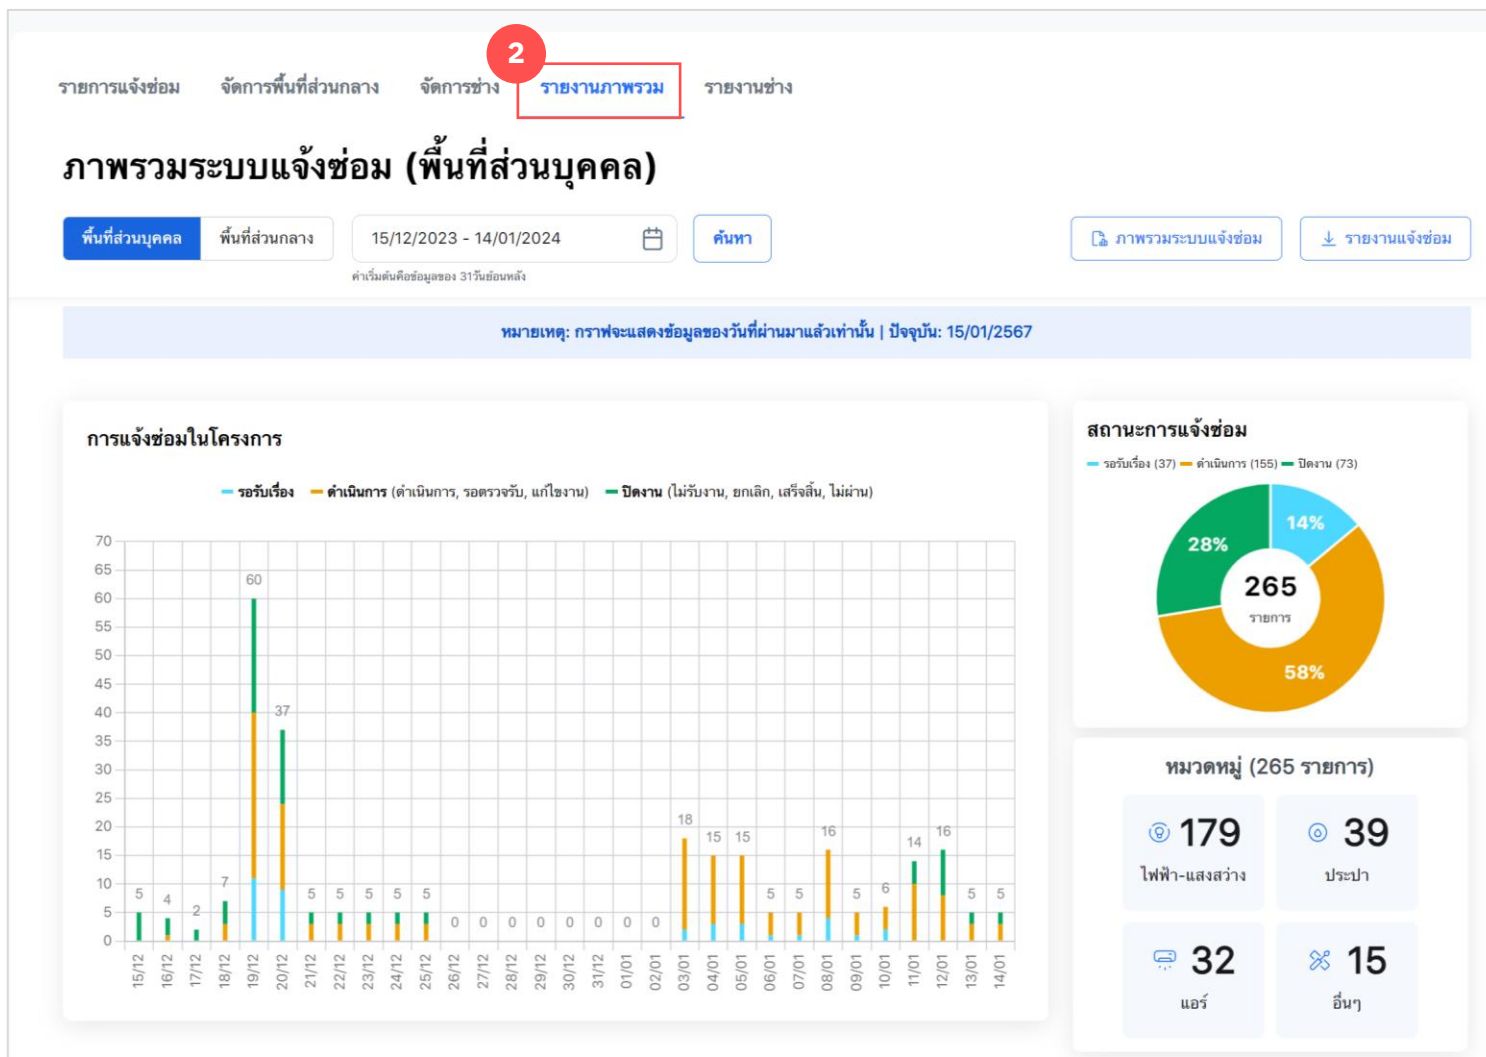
2

รายการแจ้งซ่อม จัดการพื้นที่ส่วนกลาง จัดการช่าง รายงานภาพรวม รายงานช่าง

ภาพรวมระบบแจ้งซ่อม (พื้นที่ส่วนบุคคล)

พื้นที่ส่วนบุคคล พื้นที่ส่วนกลาง 15/12/2023 - 14/01/2024 ค้นหา ภาพรวมระบบแจ้งซ่อม รายงานแจ้งซ่อม

ค่าเริ่มต้นคือข้อมูลของ 31วันย้อนหลัง

หมายเหตุ: กราฟจะแสดงข้อมูลของวันที่ผ่านมาแล้วเท่านั้น | ปัจจุบัน: 15/01/2567

การแจ้งซ่อมในโครงการ

รอรับเรื่อง ดำเนินการ (ดำเนินการ, รอตรวจรับ, แก้ไขงาน) ปิดงาน (ไม่รับงาน, ยกเลิก, เสร็จสิ้น, ไม่ผ่าน)

70 65 60 55 50 45 40 35 30 25 20 15 10 5 0

5 4 2 7 60 37 5 5 5 5 5 0 0 0 0 0 0 0 0 18 15 15 5 5 16 5 6 14 16 5 5

15/12 16/12 17/12 18/12 19/12 20/12 21/12 22/12 23/12 24/12 25/12 26/12 27/12 28/12 29/12 30/12 31/12 01/01 02/01 03/01 04/01 05/01 06/01 07/01 08/01 09/01 10/01 11/01 12/01 13/01 14/01

สถานะการแจ้งซ่อม

รอรับเรื่อง (37) ดำเนินการ (155) ปิดงาน (73)

14% 28% 58%

265 รายการ

หมวดหมู่ (265 รายการ)

179 ไฟฟ้า-แสงสว่าง

39 ประปา

32 แอร์

15 อื่นๆ